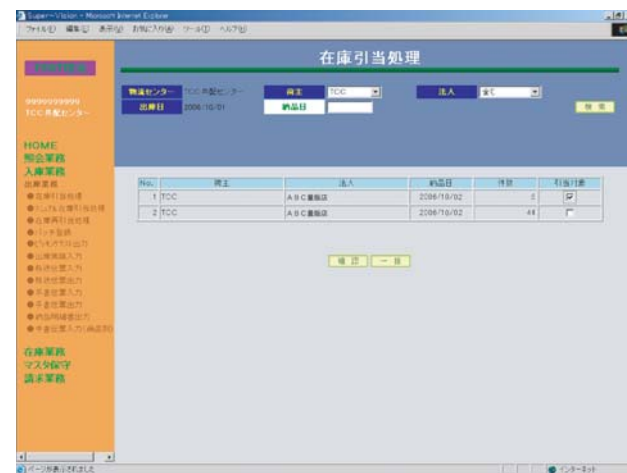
Super-Vision - Microsoft Internet Explorer
ファイル(F) 編集(E) 表示(V) お気に入り(A) ツール(T) ヘルプ(H)

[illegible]

在庫引当処理

9999999999
TCC共配センター

物流センター TCC共配センター
荷主 TCC
出庫日 2006/10/01
納品日
法人 全て
検索

HOME
照会業務
入庫業務
出庫業務
●在庫引当処理
●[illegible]
●在庫再引当処理
●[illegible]
●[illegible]
●出荷実績入力
●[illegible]
●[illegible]
●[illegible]
●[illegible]
●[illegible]
●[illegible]
在庫業務
マスタ保守
請求業務

| No. | 荷主 | 法人 | 納品日 | 件数 | 引当対象 |
|---|---|---|---|---|---|
| 1 | TCC | ABC書籍店 | 2006/10/02 | 5 | ☑ |
| 2 | TCC | ABC書籍店 | 2006/10/02 | 44 | ☐ |

確 認　一 括

ページが表示されました
インターネット